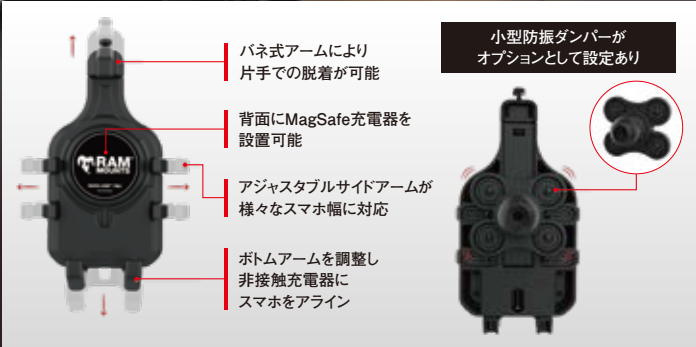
バネ式アームにより
片手での脱着が可能

背面にMagSafe充電器を
設置可能

アジャスタブルサイドアームが
様々なスマホ幅に対応

ボトムアームを調整し
非接触充電器に
スマホをアライン

小型防振ダンパーが
オプションとして設定あり

RAM MOUNTS